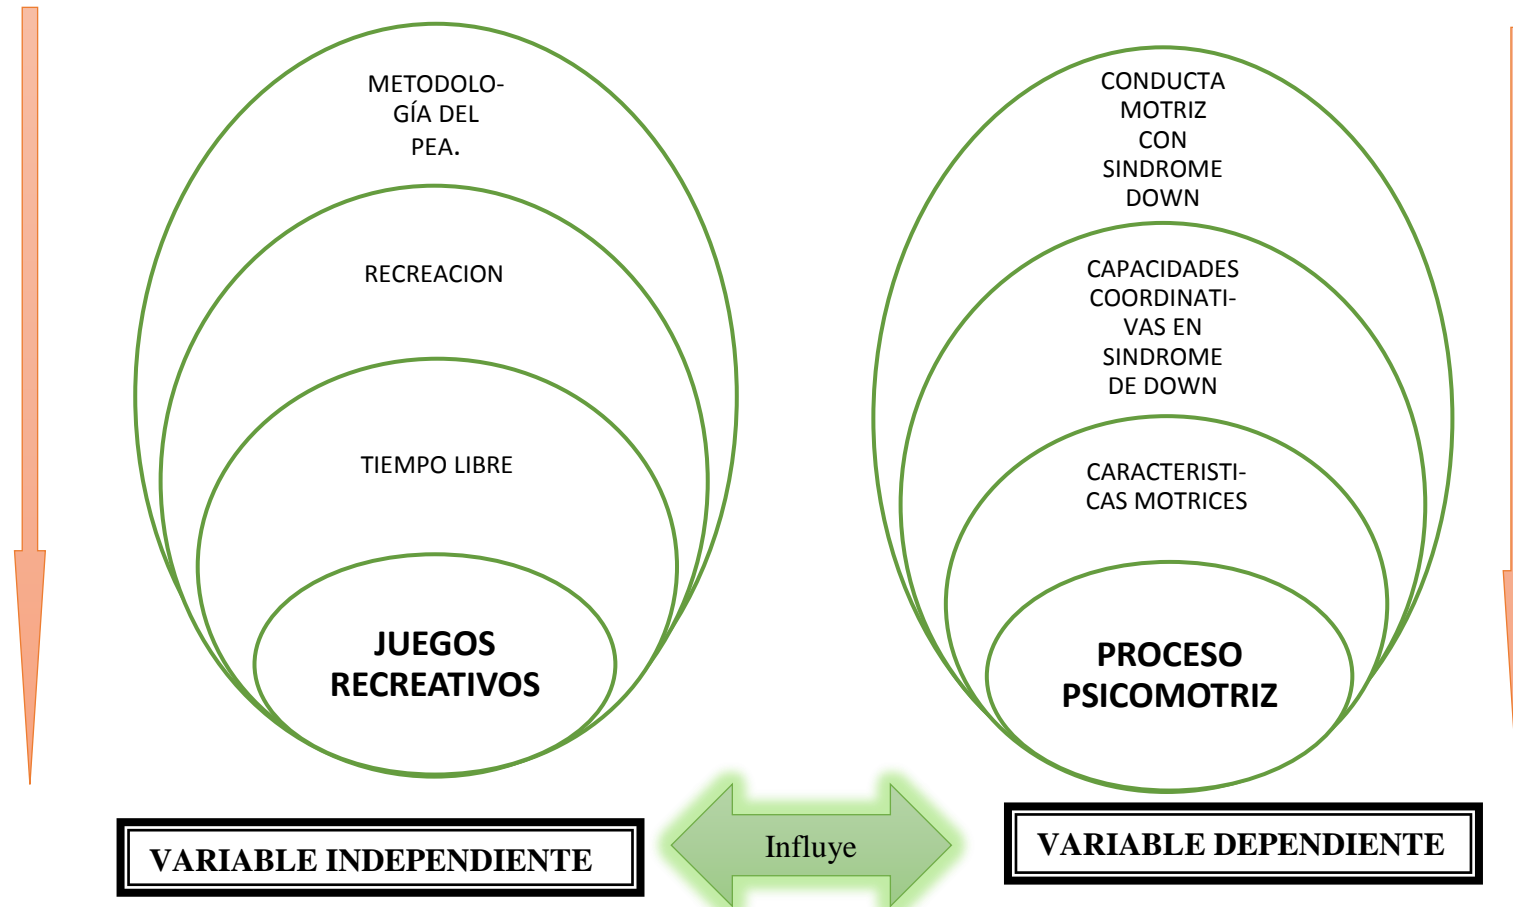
METODOLOGÍA DEL PEA.

RECREACION

TIEMPO LIBRE

JUEGOS RECREATIVOS

CONDUCTA MOTRIZ CON SINDROME DOWN

CAPACIDADES COORDINATIVAS EN SINDROME DE DOWN

CARACTERISTICAS MOTRICES

PROCESO PSICOMOTRIZ

VARIABLE INDEPENDIENTE

Influye

VARIABLE DEPENDIENTE